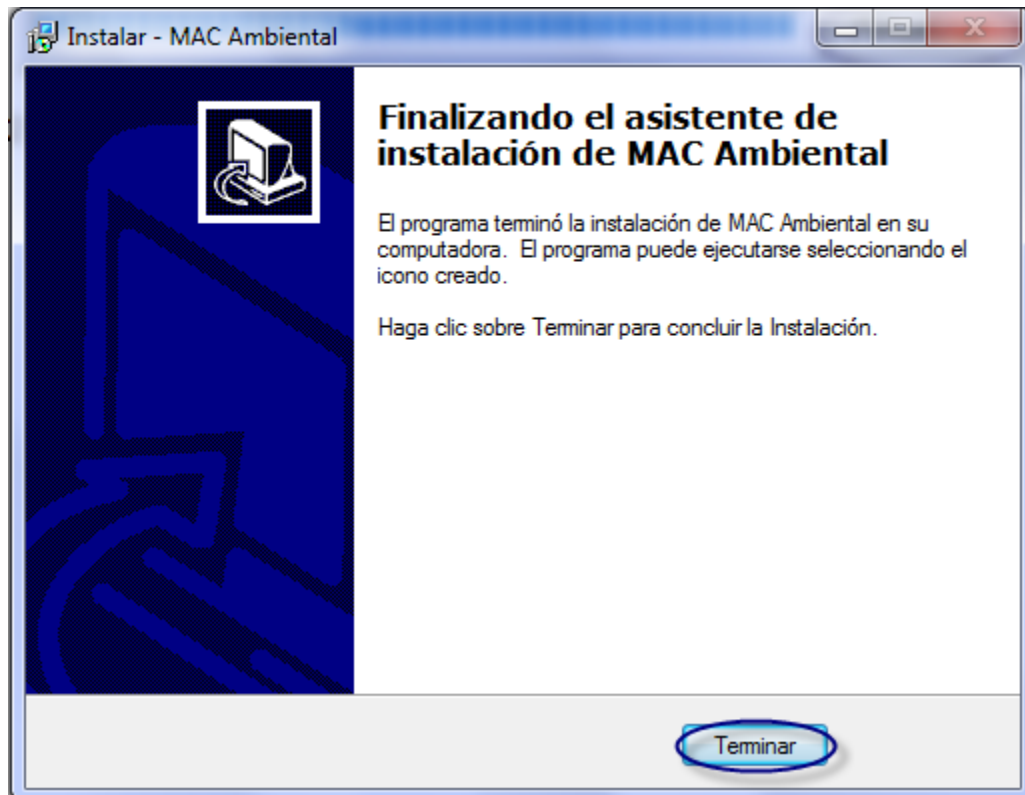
Instalar - MAC Ambiental

Finalizando el asistente de instalación de MAC Ambiental

El programa terminó la instalación de MAC Ambiental en su computadora. El programa puede ejecutarse seleccionando el icono creado.

Haga clic sobre Terminar para concluir la Instalación.

Terminar